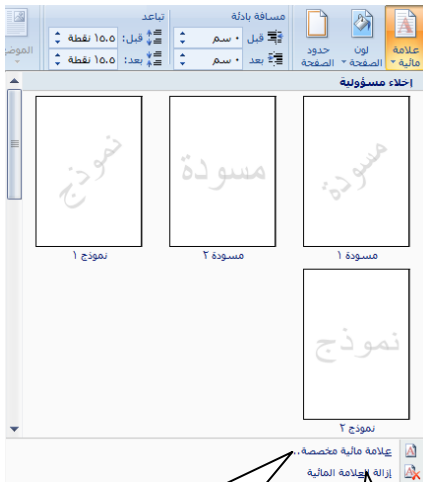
علامة مائية
لون الصفحة
حدود الصفحة
مسافة بادئة
قبل: ٠ سم
بعد: ٠ سم
تباعد
قبل: ١٠.٥ نقطة
بعد: ١٠.٥ نقطة
الموضع

إخلاء مسؤولية

مسودة
مسودة ١

مسودة
مسودة ٢

نموذج
نموذج ١

نموذج
نموذج ٢

علامة مائية مخصصة...
إزالة العلامة المائية